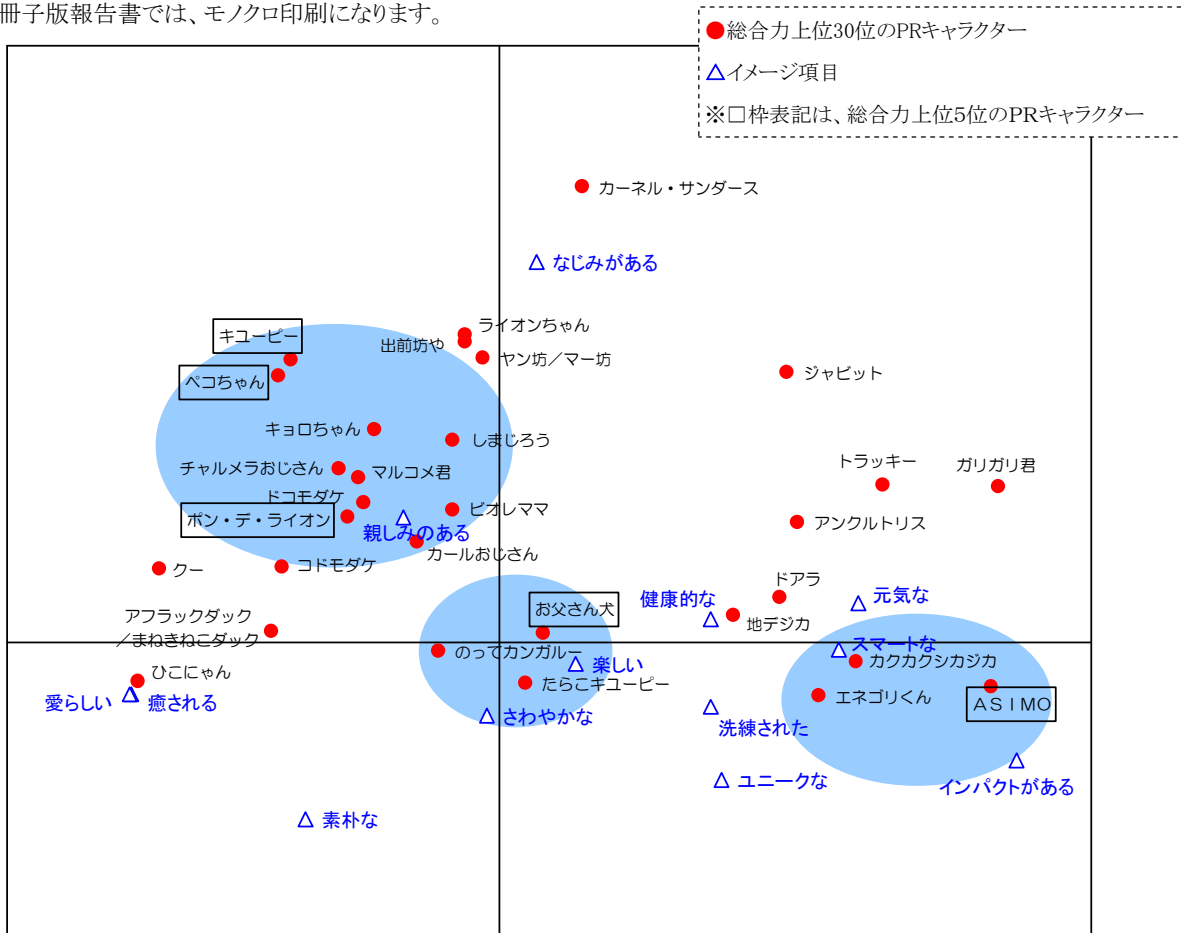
冊子版報告書では、モノクロ印刷になります。

●総合力上位30位のPRキャラクター
△イメージ項目
※□枠表記は、総合力上位5位のPRキャラクター

カーネル・サンダース
△ なじみがある
キユーピー
ペコちゃん
ライオンちゃん
出前坊や
ヤン坊／マー坊
ジャビット
キョロちゃん
しまじろう
チャルメラおじさん
マルコメ君
トラッキー
ガリガリ君
ドコモダケ
ポン・デ・ライオン
ピオレママ
親しみのある
アンクルトリス
カールおじさん
クー
コドモダケ
ドアラ
健康的な
元気な
アフラックダック
／まねきねこダック
お父さん犬
地デジカ
スマートな
のってカンガルー
カクカクシカジカ
ひこにゃん
楽しい
たらこキユーピー
エネゴリくん
ASIMO
愛らしい
癒される
さわやかな
洗練された
ユニークな
インパクトがある
素朴な